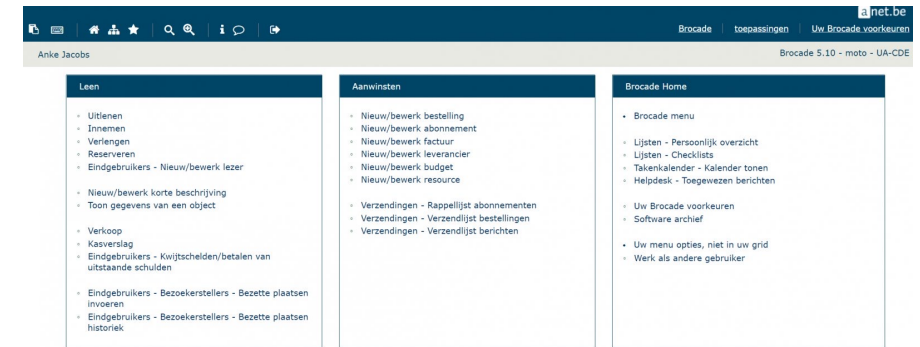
anet.be

Brocade toepassingen Uw Brocade voorkeuren

Anke Jacobs

Brocade 5.10 - moto - UA-CDE

Leen

- Uitlenen
- Innemen
- Verlengen
- Reserveren
- Eindgebruikers - Nieuw/bewerk lezer

- Nieuw/bewerk korte beschrijving
- Toon gegevens van een object

- Verkoop
- Kasverslag
- Eindgebruikers - Kwijtschelden/betalen van uitstaande schulden

- Eindgebruikers - Bezoekerstellers - Bezette plaatsen invoeren
- Eindgebruikers - Bezoekerstellers - Bezette plaatsen historiek

Aanwinsten

- Nieuw/bewerk bestelling
- Nieuw/bewerk abonnement
- Nieuw/bewerk factuur
- Nieuw/bewerk leverancier
- Nieuw/bewerk budget
- Nieuw/bewerk resource

- Verzendingen - Rappellijst abonnementen
- Verzendingen - Verzendlijst bestellingen
- Verzendingen - Verzendlijst berichten

Brocade Home

- Brocade menu

- Lijsten - Persoonlijk overzicht
- Lijsten - Checklists
- Takenkalender - Kalender tonen
- Helpdesk - Toegewezen berichten

- Uw Brocade voorkeuren
- Software archief

- Uw menu opties, niet in uw grid
- Werk als andere gebruiker